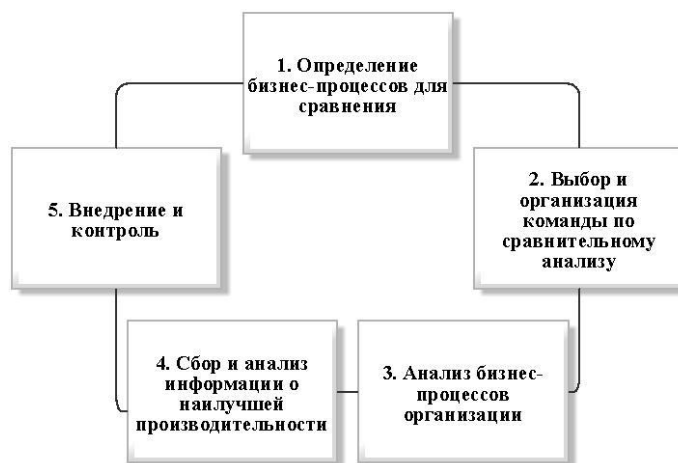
1. Определение бизнес-процессов для сравнения

2. Выбор и организация команды по сравнительному анализу

3. Анализ бизнес-процессов организации

4. Сбор и анализ информации о наилучшей производительности

5. Внедрение и контроль